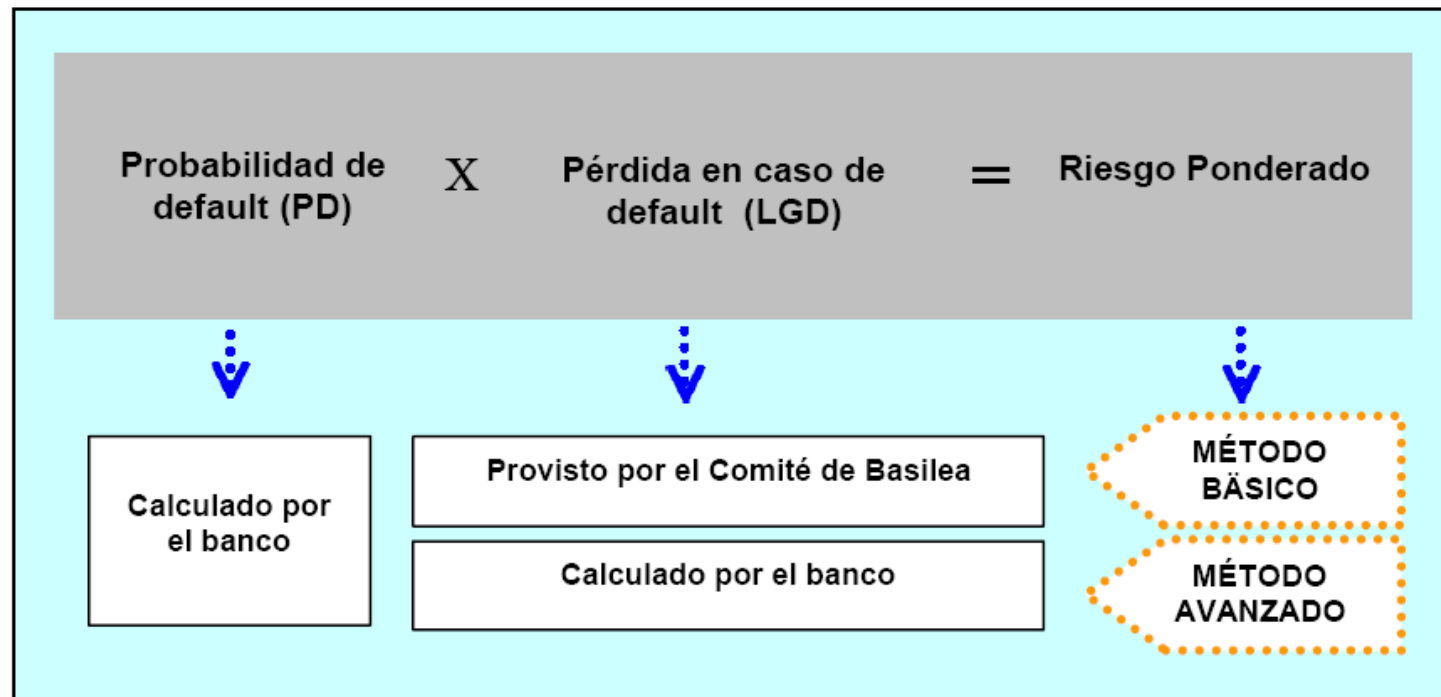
Probabilidad de default (PD)

X

Pérdida en caso de default (LGD)

=

Riesgo Ponderado

Calculado por el banco

Provisto por el Comité de Basilea

Calculado por el banco

MÉTODO BÄSICO

MÉTODO AVANZADO